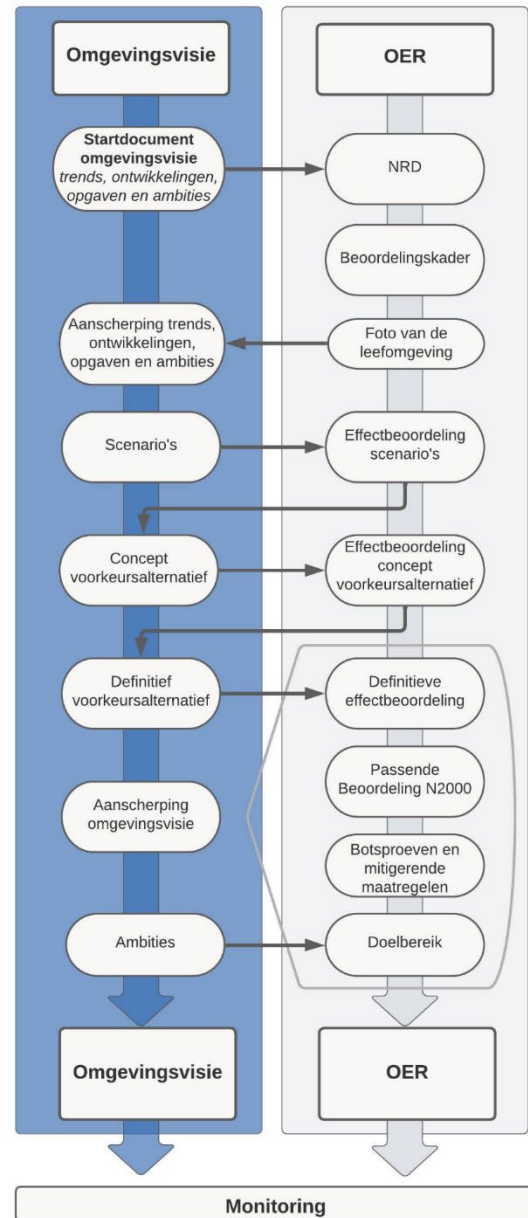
Omgevingsvisie

OER

Startdocument omgevingsvisie
trends, ontwikkelingen, opgaven en ambities

NRD

Beoordelingskader

Aanscherping trends, ontwikkelingen, opgaven en ambities

Foto van de leefomgeving

Scenario's

Effectbeoordeling scenario's

Concept voorkeursalternatief

Effectbeoordeling concept voorkeursalternatief

Definitief voorkeursalternatief

Definitieve effectbeoordeling

Passende Beoordeling N2000

Aanscherping omgevingsvisie

Botsproeven en mitigerende maatregelen

Ambities

Doelbereik

Omgevingsvisie

OER

Monitoring